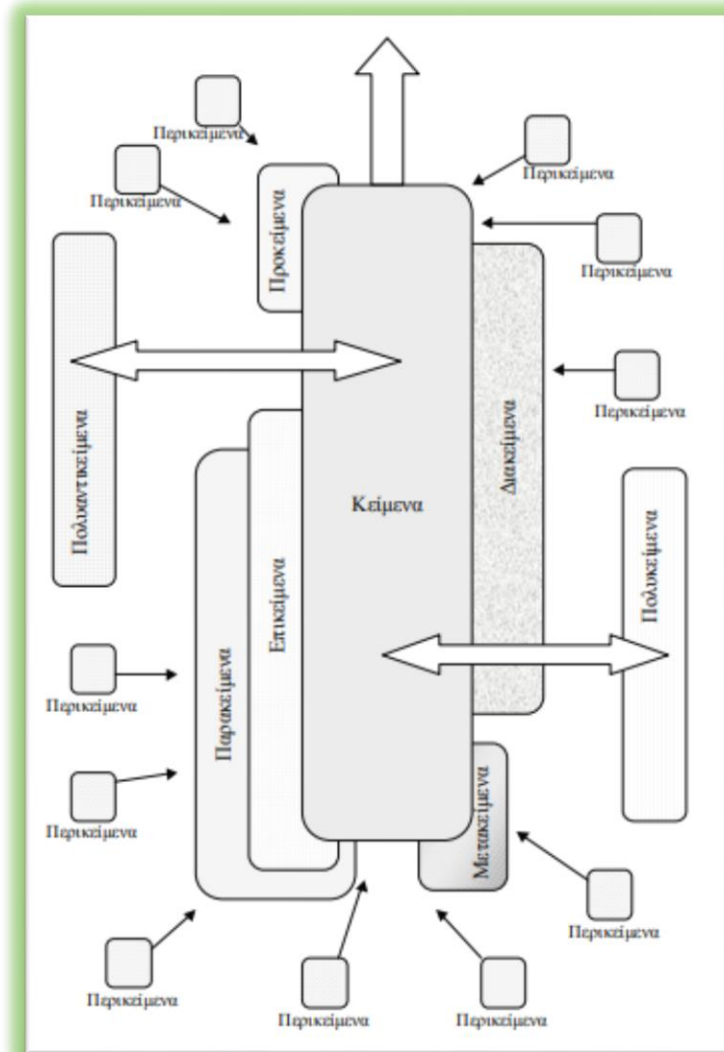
Περικείμενα

Περικείμενα

Περικείμενα

Περικείμενα

Προκείμενα

Πολυαντικείμενα

Περικείμενα

Κείμενα

Διακείμενα

Επικείμενα

Παρακείμενα

Πολυκείμενα

Περικείμενα

Περικείμενα

Μετακείμενα

Περικείμενα

Περικείμενα

Περικείμενα

Περικείμενα